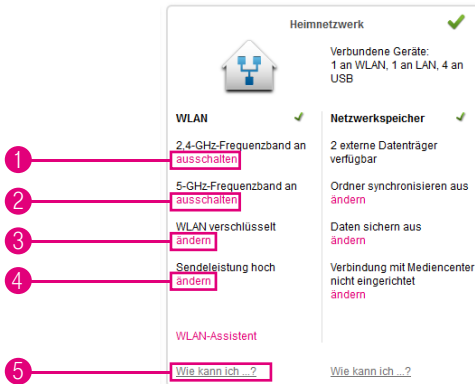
Heimnetzwerk

Verbundene Geräte:
1 an WLAN, 1 an LAN, 4 an USB

WLAN

1 2,4-GHz-Frequenzband an
ausschalten

2 5-GHz-Frequenzband an
ausschalten

3 WLAN verschlüsselt
ändern

4 Sendeleistung hoch
ändern

WLAN-Assistent

5 Wie kann ich ...?

Netzwerkspeicher

2 externe Datenträger verfügbar

Ordner synchronisieren aus
ändern

Daten sichern aus
ändern

Verbindung mit Mediencenter nicht eingerichtet
ändern

Wie kann ich ...?